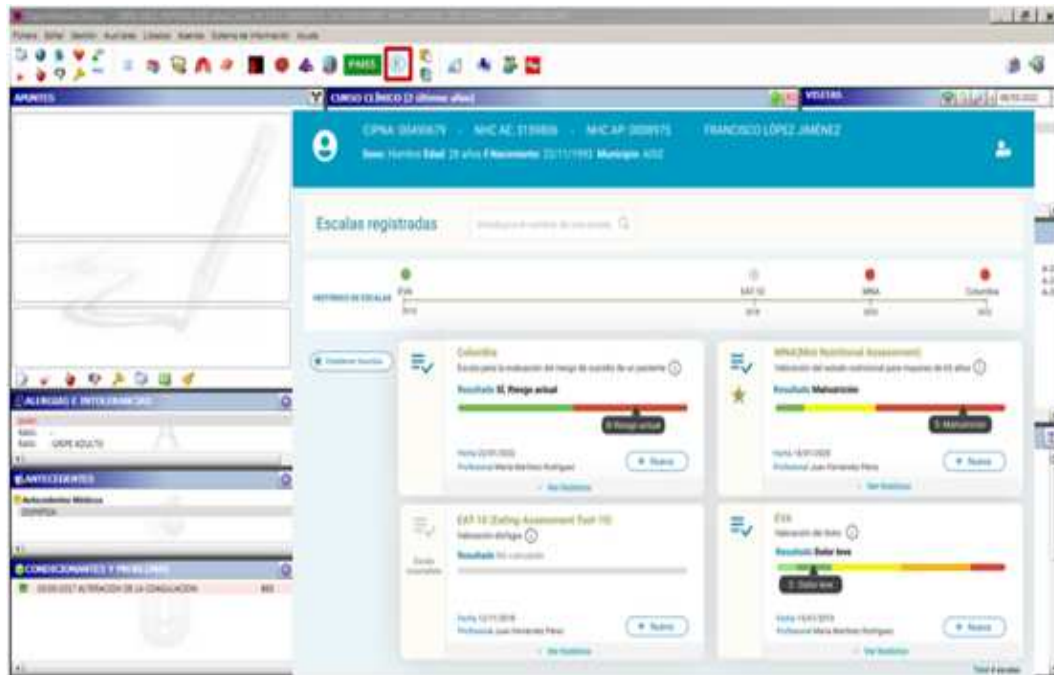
PASES

APUNTES

CURSO CLÍNICO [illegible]

VISITAS

CIPNA: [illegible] · NHC AE: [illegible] · NHC AP: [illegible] FRANCISCO LÓPEZ JIMÉNEZ

Sexo: Hombre Edad: 28 años F.Nacimiento: 22/11/1992 Municipio: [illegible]

Escalas registradas

HISTÓRICO DE ESCALAS

EVA

EAT-10

MNA

Columbia

Columbia

Escala para la evaluación del riesgo de suicidio de un paciente

Resultado: SI, Riesgo actual

SI. Riesgo actual

+ Nueva

Ver histórico

MNA(Mini Nutritional Assessment)

Valoración del estado nutricional para mayores de 65 años

Resultado: Malnutrición

Malnutrición

+ Nueva

Ver histórico

EAT-10 (Eating Assessment Tool-10)

Valoración disfagia

Resultado: No calculado

+ Nueva

Ver histórico

EVA

Valoración del dolor

Resultado: Dolor leve

2 . Dolor leve

+ Nueva

Ver histórico

ALERGIAS E INTOLERANCIAS

UROPE ADULTO

ANTECEDENTES

Antecedentes Médicos

DISPEPSIA

CONDICIONANTES Y PROBLEMAS

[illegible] ALTERACIÓN DE LA COAGULACIÓN